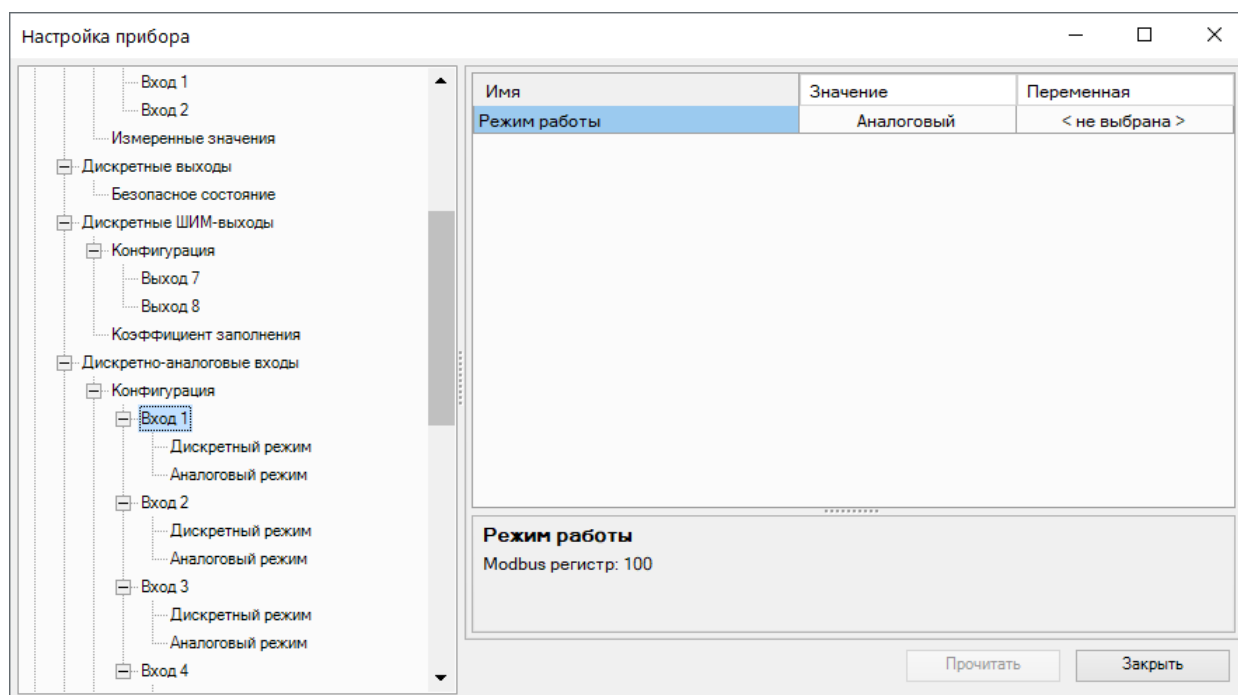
Настройка прибора

Вход 1
Вход 2
Измеренные значения
Дискретные выходы
Безопасное состояние
Дискретные ШИМ-выходы
Конфигурация
Выход 7
Выход 8
Коэффициент заполнения
Дискретно-аналоговые входы
Конфигурация
Вход 1
Дискретный режим
Аналоговый режим
Вход 2
Дискретный режим
Аналоговый режим
Вход 3
Дискретный режим
Аналоговый режим
Вход 4

| Имя | Значение | Переменная |
|---|---|---|
| Режим работы | Аналоговый | < не выбрана > |

Режим работы
Modbus регистр: 100

Прочитать
Закрыть